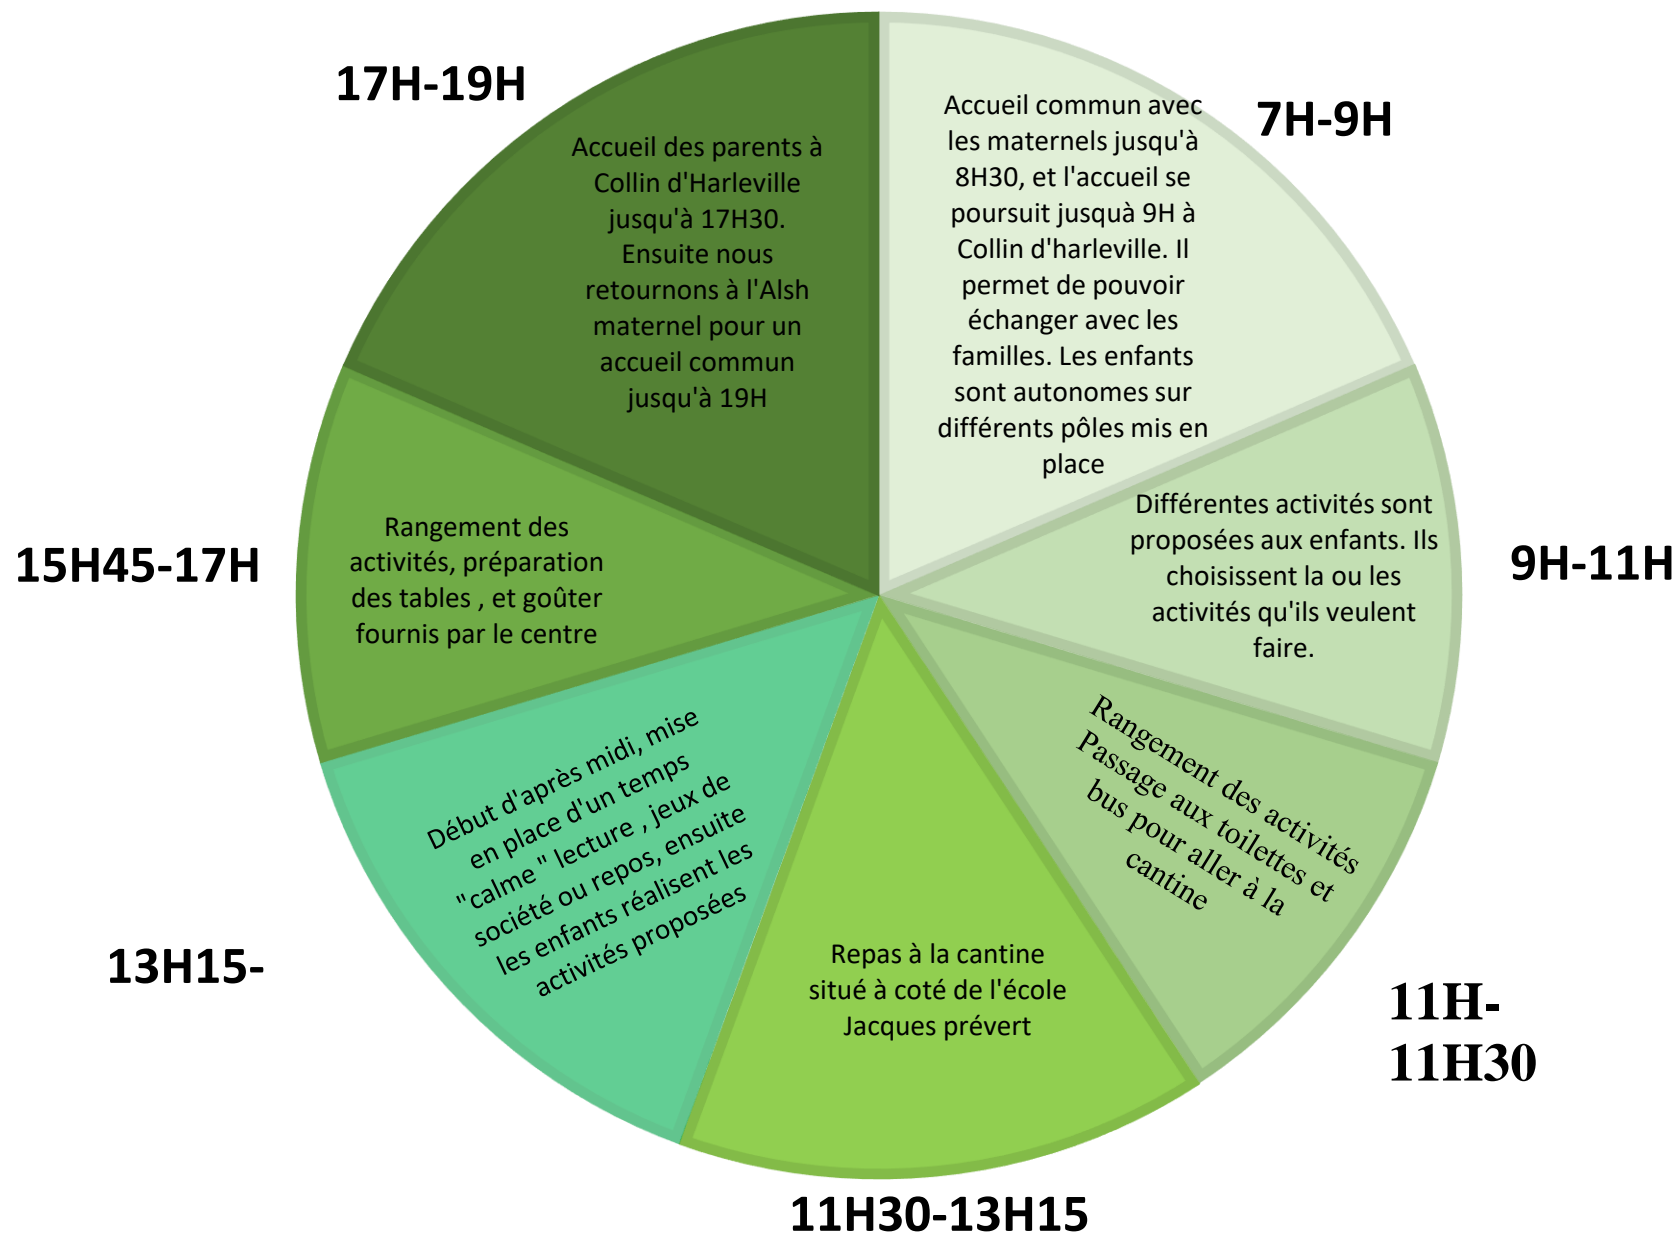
17H-19H

Accueil des parents à Collin d'Harleville jusqu'à 17H30. Ensuite nous retournons à l'Alsh maternel pour un accueil commun jusqu'à 19H

7H-9H

Accueil commun avec les maternels jusqu'à 8H30, et l'accueil se poursuit jusquà 9H à Collin d'harleville. Il permet de pouvoir échanger avec les familles. Les enfants sont autonomes sur différents pôles mis en place

9H-11H

Différentes activités sont proposées aux enfants. Ils choisissent la ou les activités qu'ils veulent faire.

11H-11H30

Rangement des activités Passage aux toilettes et bus pour aller à la cantine

11H30-13H15

Repas à la cantine situé à coté de l'école Jacques prévert

13H15-

Début d'après midi, mise en place d'un temps "calme " lecture , jeux de société ou repos, ensuite les enfants réalisent les activités proposées

15H45-17H

Rangement des activités, préparation des tables , et goûter fournis par le centre